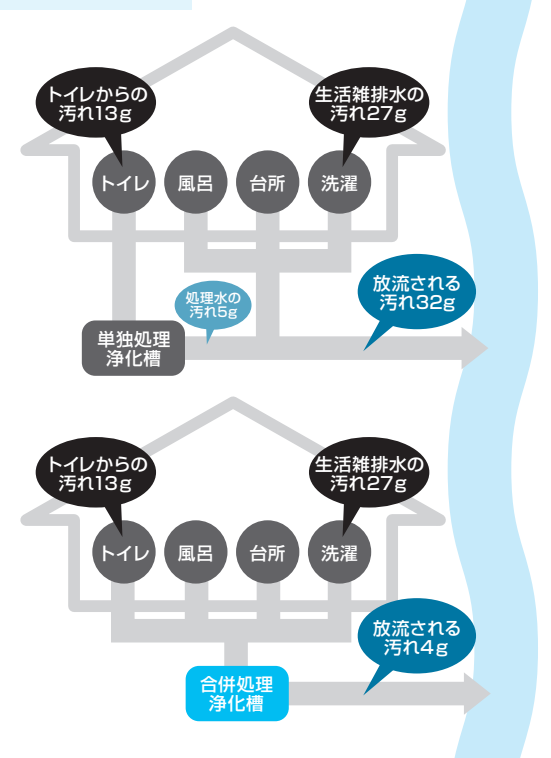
トイレからの汚れ13g

生活雑排水の汚れ27g

トイレ

風呂

台所

洗濯

処理水の汚れ5g

放流される汚れ32g

単独処理浄化槽

トイレからの汚れ13g

生活雑排水の汚れ27g

トイレ

風呂

台所

洗濯

放流される汚れ4g

合併処理浄化槽